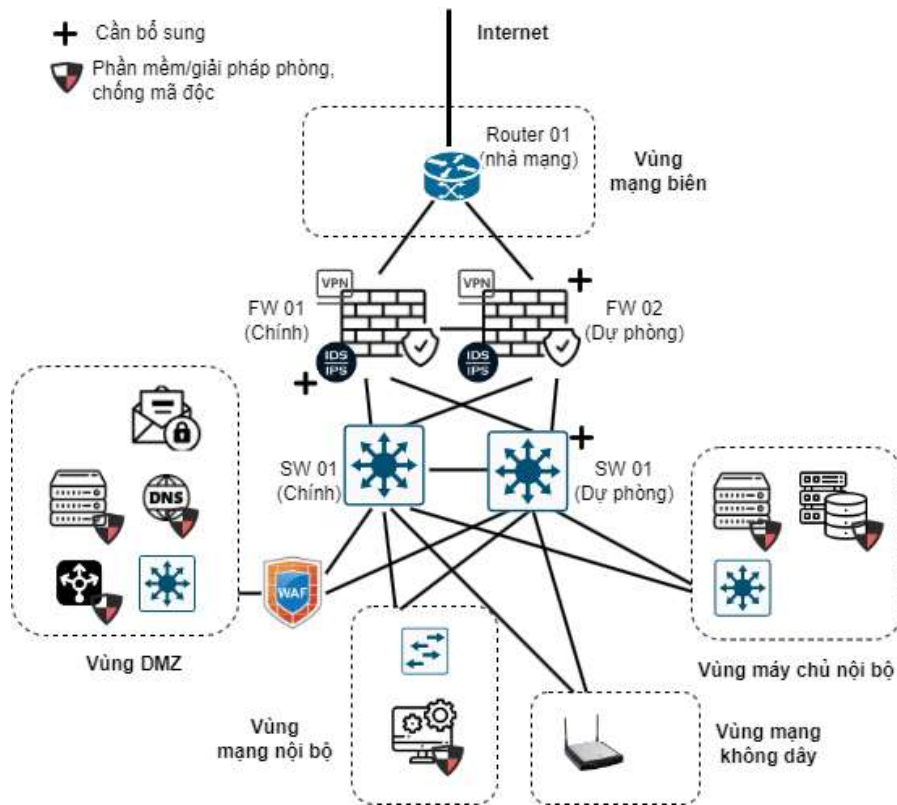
+ Cần bổ sung

Phần mềm/giải pháp phòng, chống mã độc

Internet

Router 01 (nhà mạng)

Vùng mạng biên

VPN

VPN

+

FW 01 (Chính)

FW 02 (Dự phòng)

IDS IPS

IDS IPS

+

DNS

+

SW 01 (Chính)

SW 01 (Dự phòng)

WAF

Vùng DMZ

Vùng máy chủ nội bộ

Vùng mạng nội bộ

Vùng mạng không dây